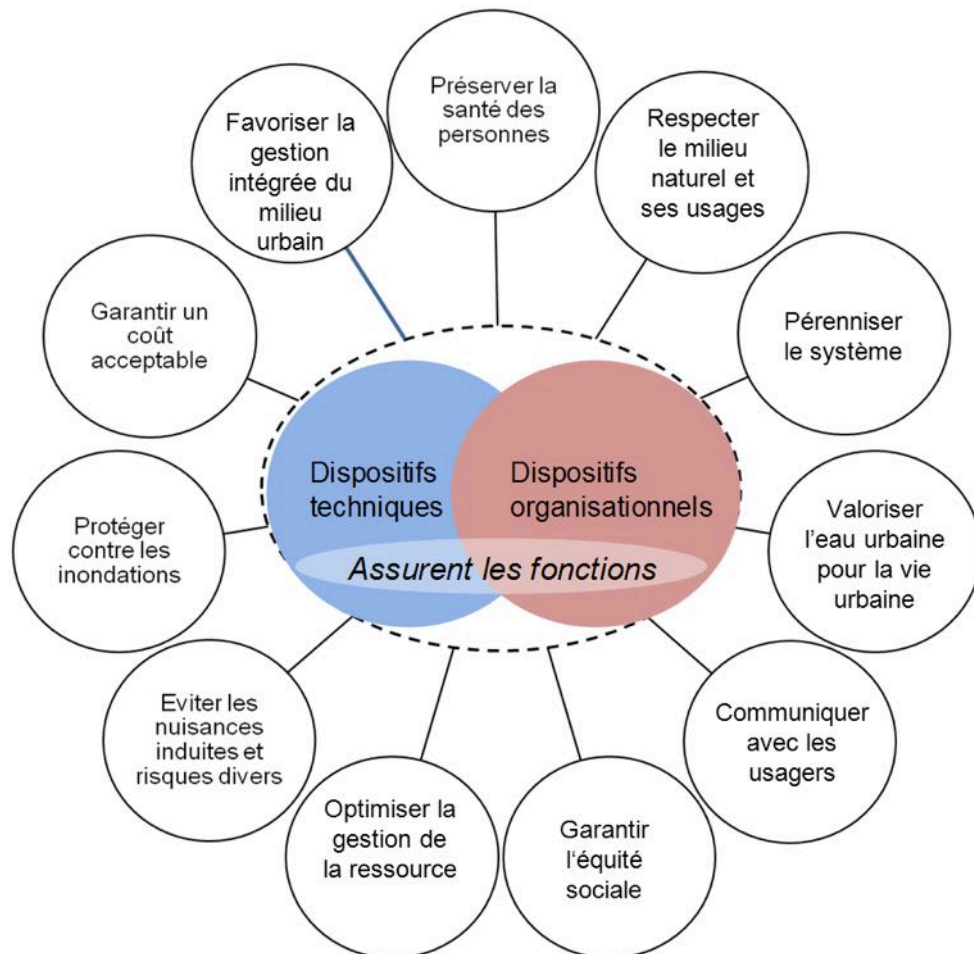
Préserver la santé des personnes

Respecter le milieu naturel et ses usages

Pérenniser le système

Valoriser l'eau urbaine pour la vie urbaine

Communiquer avec les usagers

Garantir l'équité sociale

Optimiser la gestion de la ressource

Eviter les nuisances induites et risques divers

Protéger contre les inondations

Garantir un coût acceptable

Favoriser la gestion intégrée du milieu urbain

Dispositifs techniques

Dispositifs organisationnels

Assurent les fonctions